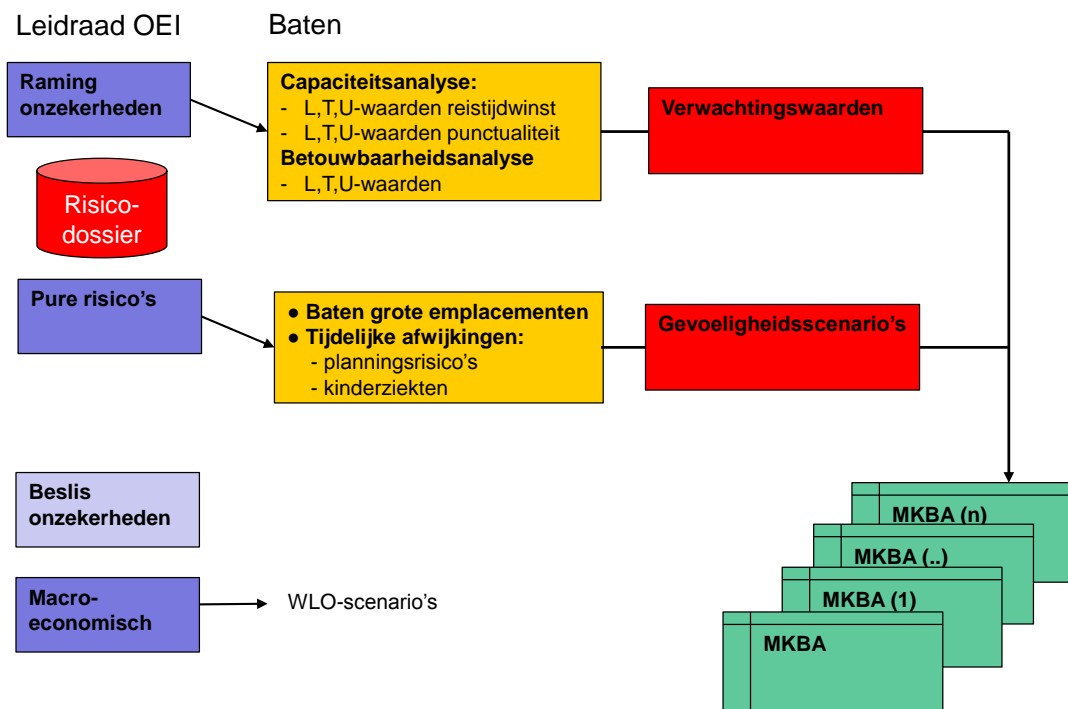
Leidraad OEI

Baten

Raming onzekerheden

Capaciteitsanalyse:
- L,T,U-waarden reistijdwinst
- L,T,U-waarden punctualiteit
Betouwbaarheidsanalyse
- L,T,U-waarden

Verwachtingswaarden

Risico-dossier

Pure risico's

● Baten grote emplacementen
● Tijdelijke afwijkingen:
- planningsrisico's
- kinderziekten

Gevoeligheidsscenario's

Beslis onzekerheden

Macro-economisch

WLO-scenario's

MKBA (n)

MKBA (..)

MKBA (1)

MKBA